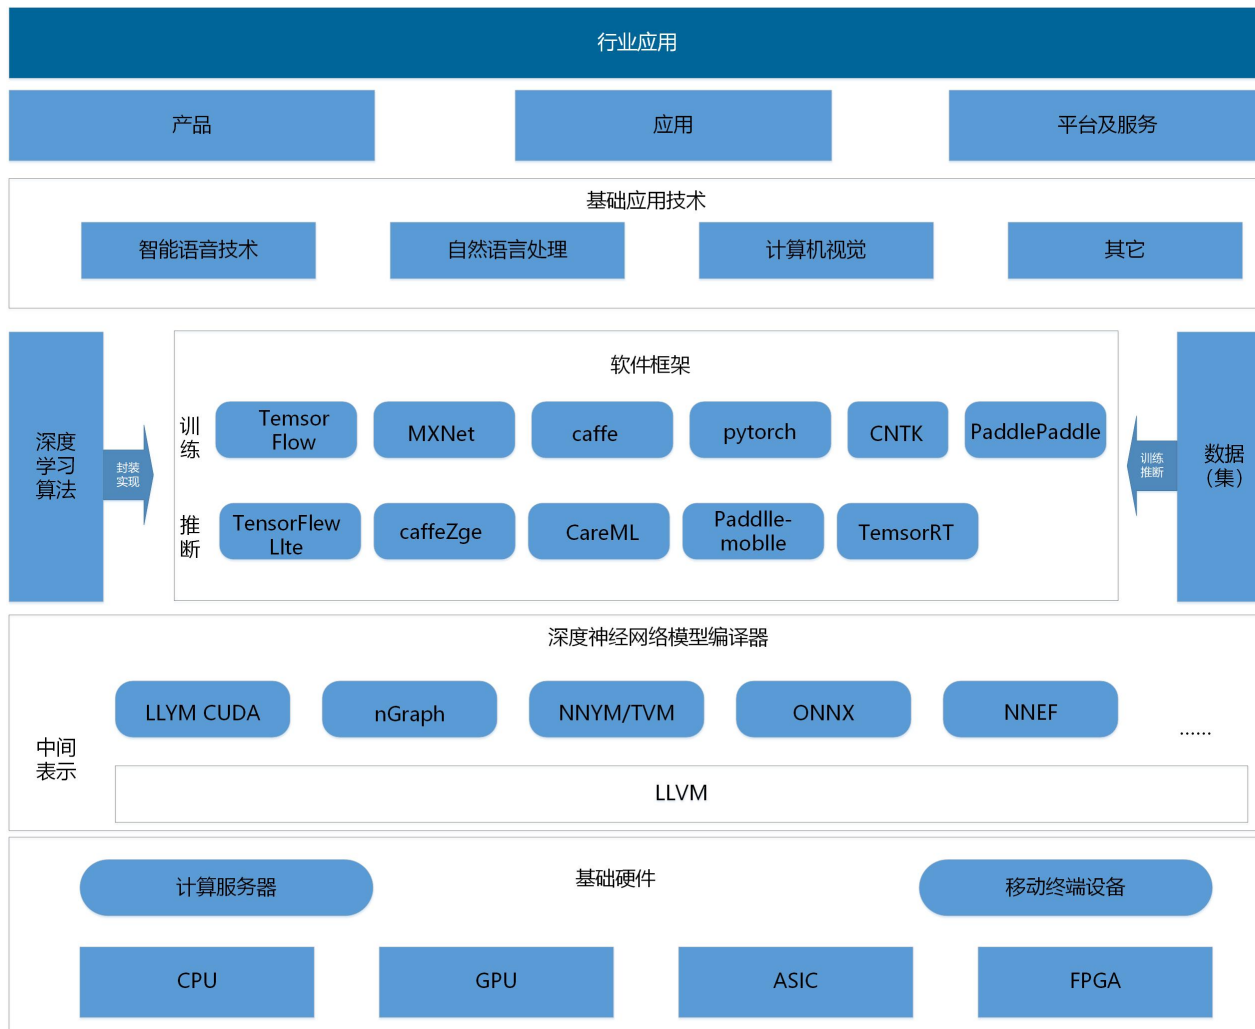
行业应用

产品

应用

平台及服务

基础应用技术

智能语音技术

自然语言处理

计算机视觉

其它

深度学习算法

封装实现

软件框架

训练

Temsor Flow

MXNet

caffe

pytorch

CNTK

PaddlePaddle

推断

TensorFlew Llte

caffeZge

CareML

Paddlle-moblle

TemsorRT

训练推断

数据（集）

深度神经网络模型编译器

LLYM CUDA

nGraph

NNYM/TVM

ONNX

NNEF

……

中间表示

LLVM

基础硬件

计算服务器

移动终端设备

CPU

GPU

ASIC

FPGA